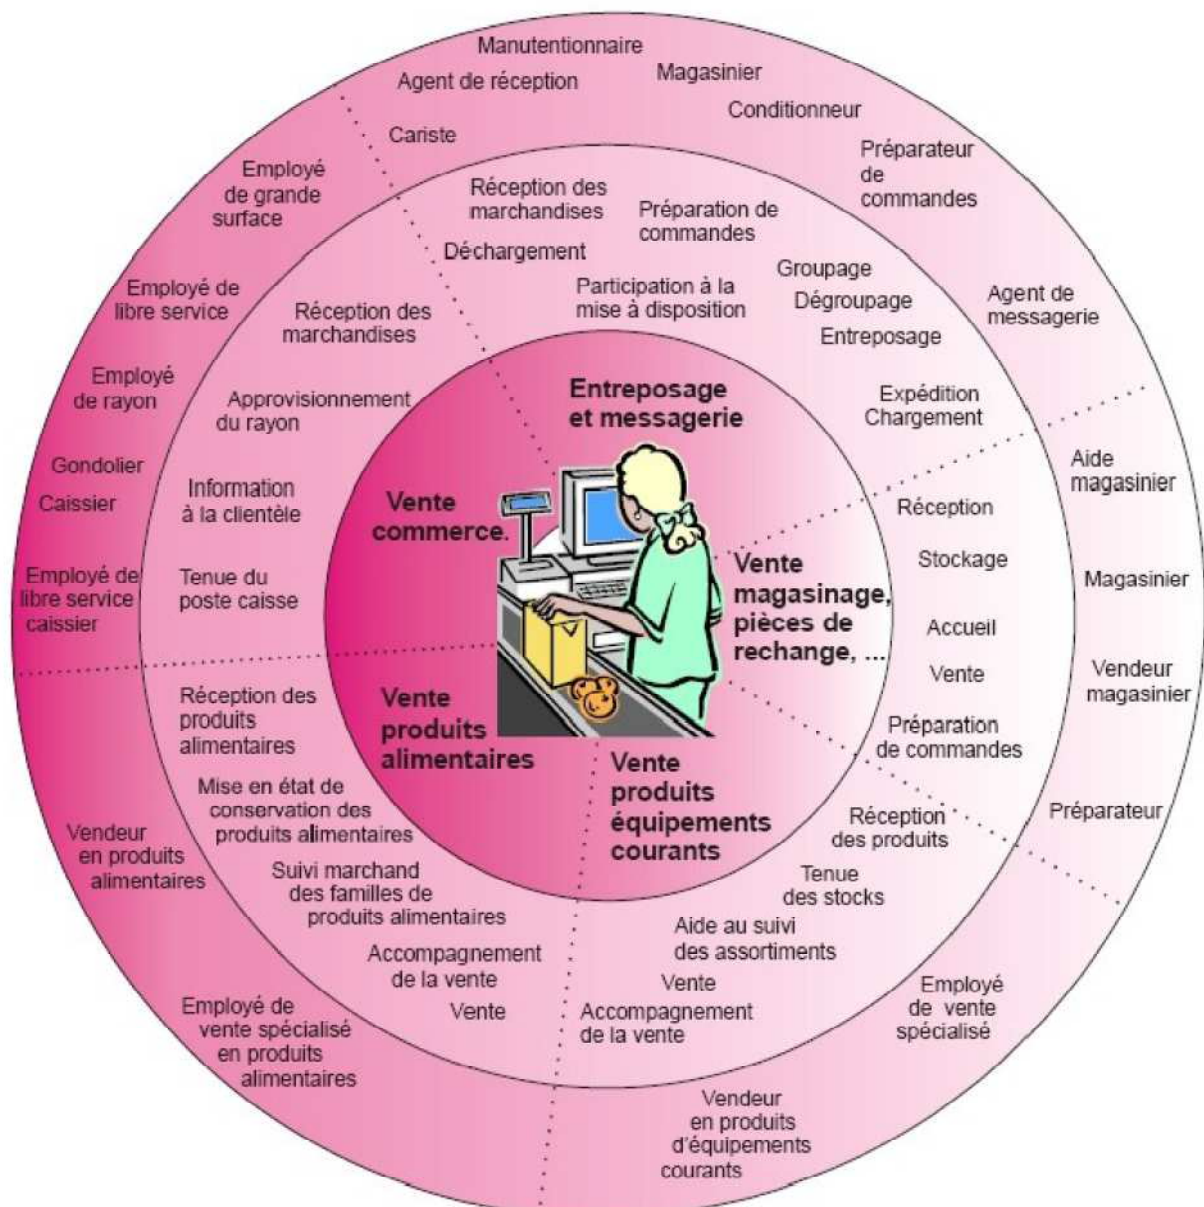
Manutentionnaire
Agent de réception
Magasinier
Conditionneur
Cariste
Préparateur de commandes
Employé de grande surface
Réception des marchandises
Préparation de commandes
Déchargement
Participation à la mise à disposition
Groupage
Dégroupage
Entreposage
Agent de messagerie
Employé de libre service
Réception des marchandises
Employé de rayon
Approvisionnement du rayon
Entreposage et messagerie
Expédition Chargement
Gondolier
Caissier
Information à la clientèle
Vente commerce.
Réception
Aide magasinier
Stockage
Employé de libre service caissier
Tenue du poste caisse
Vente magasinage, pièces de rechange, ...
Magasinier
Accueil
Vente
Vendeur magasinier
Réception des produits alimentaires
Vente produits alimentaires
Préparation de commandes
Mise en état de conservation des produits alimentaires
Vente produits équipements courants
Réception des produits
Préparateur
Vendeur en produits alimentaires
Suivi marchand des familles de produits alimentaires
Tenue des stocks
Aide au suivi des assortiments
Accompagnement de la vente
Vente
Vente
Accompagnement de la vente
Employé de vente spécialisé
Employé de vente spécialisé en produits alimentaires
Vendeur en produits d'équipements courants